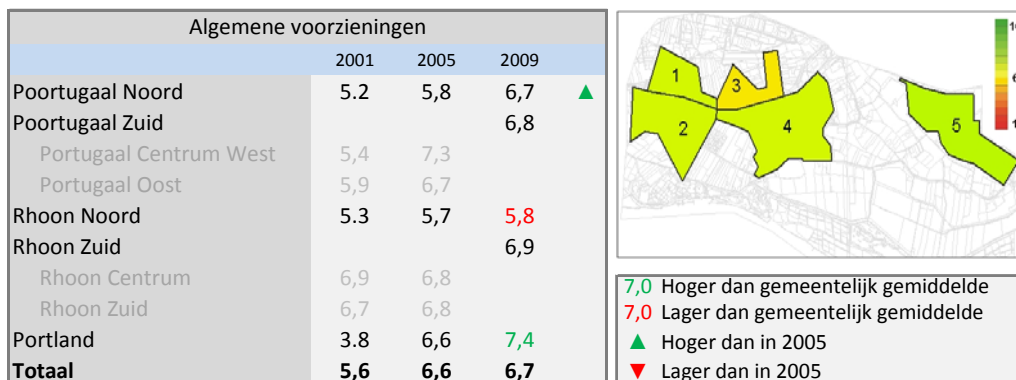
Algemene voorzieningen

| | 2001 | 2005 | 2009 | |
|---|---|---|---|---|
| Poortugaal Noord | 5.2 | 5,8 | 6,7 | ▲ |
| Poortugaal Zuid | | | 6,8 | |
| Portugaal Centrum West | 5,4 | 7,3 | | |
| Portugaal Oost | 5,9 | 6,7 | | |
| Rhoon Noord | 5.3 | 5,7 | 5,8 | |
| Rhoon Zuid | | | 6,9 | |
| Rhoon Centrum | 6,9 | 6,8 | | |
| Rhoon Zuid | 6,7 | 6,8 | | |
| Portland | 3.8 | 6,6 | 7,4 | |
| Totaal | 5,6 | 6,6 | 6,7 | |

1
2
3
4
5

7,0 Hoger dan gemeentelijk gemiddelde
7,0 Lager dan gemeentelijk gemiddelde
▲ Hoger dan in 2005
▼ Lager dan in 2005